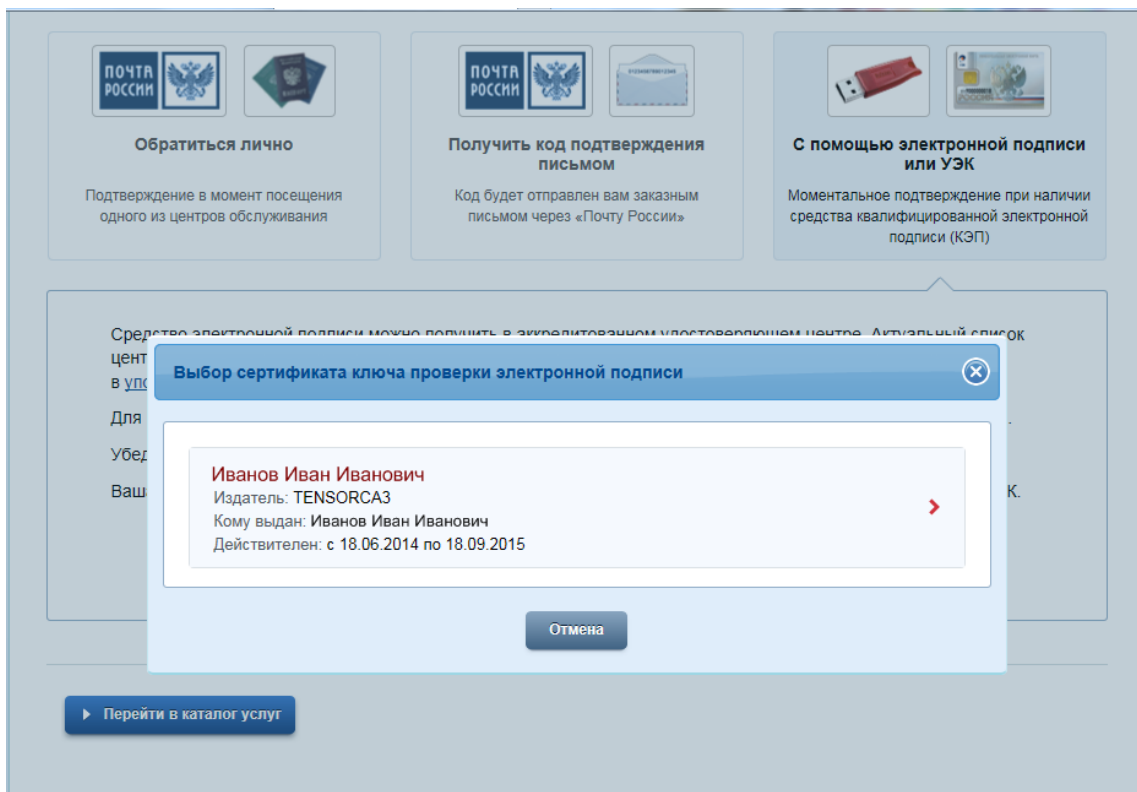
ПОЧТА РОССИИ

Обратиться лично

Подтверждение в момент посещения одного из центров обслуживания

ПОЧТА РОССИИ

Получить код подтверждения письмом

Код будет отправлен вам заказным письмом через «Почту России»

С помощью электронной подписи или УЭК

Моментальное подтверждение при наличии средства квалифицированной электронной подписи (КЭП)

Средство электронной подписи можно получить в аккредитованном удостоверяющем центре. Актуальный список цент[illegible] в упо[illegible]

Для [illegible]

Убед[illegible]

Ваш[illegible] К.

Выбор сертификата ключа проверки электронной подписи

Иванов Иван Иванович
Издатель: TENSORCA3
Кому выдан: Иванов Иван Иванович
Действителен: с 18.06.2014 по 18.09.2015

Отмена

Перейти в каталог услуг